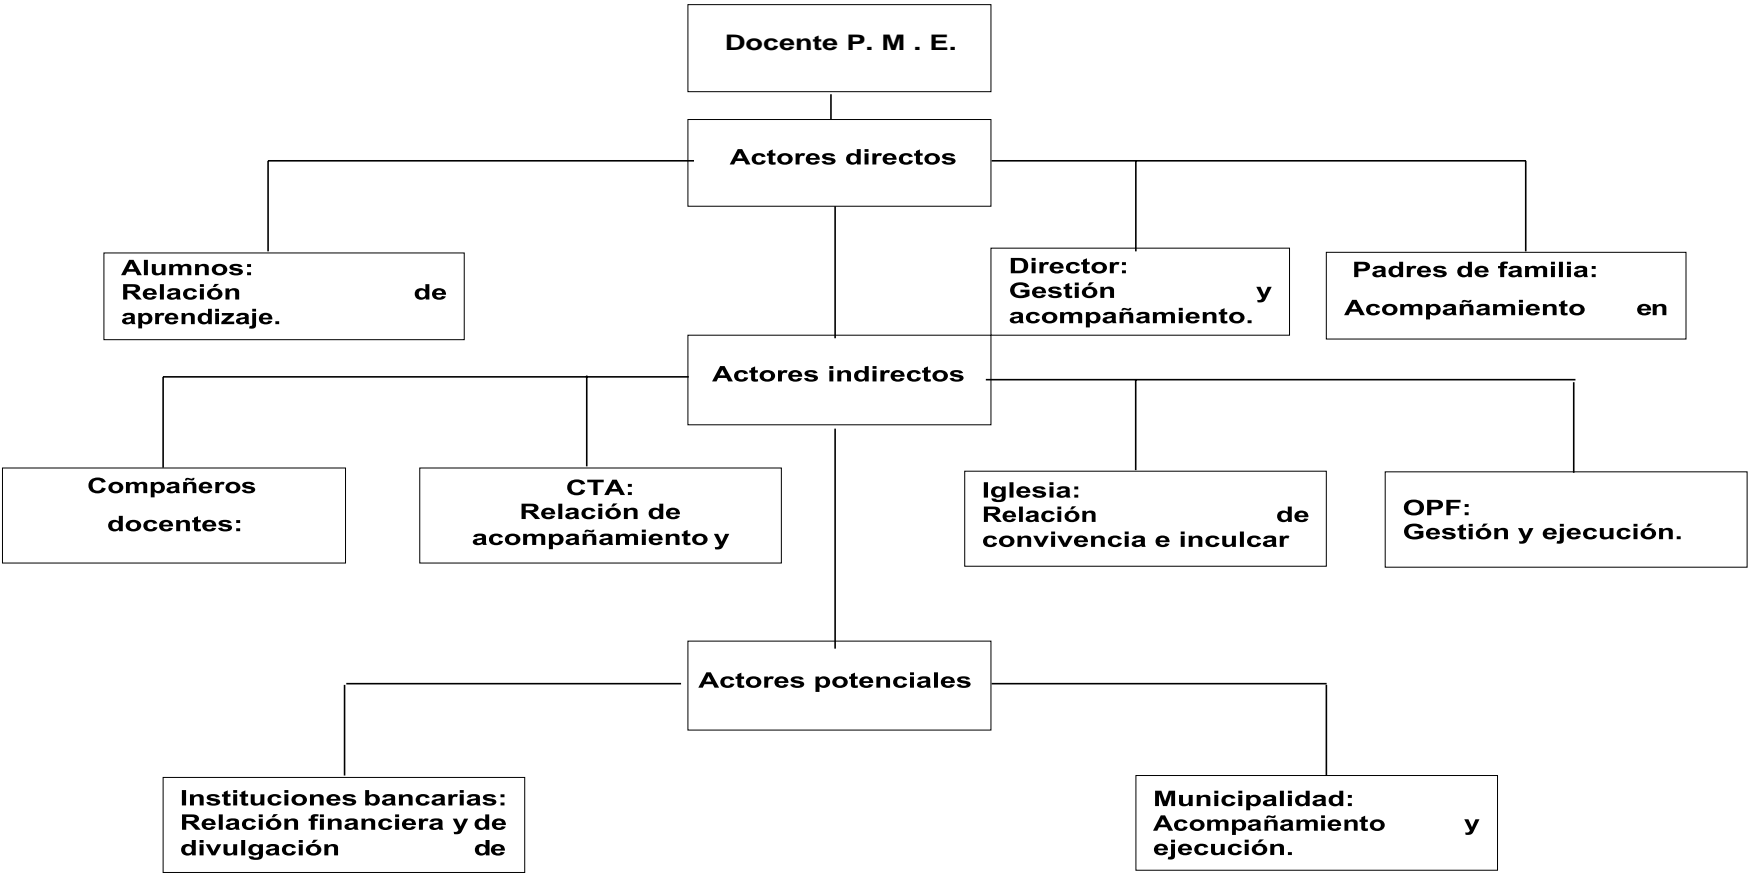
Docente P. M . E.

Actores directos

Alumnos:
Relación de aprendizaje.

Director:
Gestión y acompañamiento.

Padres de familia:
Acompañamiento en

Actores indirectos

Compañeros docentes:

CTA:
Relación de acompañamiento y

Iglesia:
Relación de convivencia e inculcar

OPF:
Gestión y ejecución.

Actores potenciales

Instituciones bancarias:
Relación financiera y de divulgación de

Municipalidad:
Acompañamiento y ejecución.